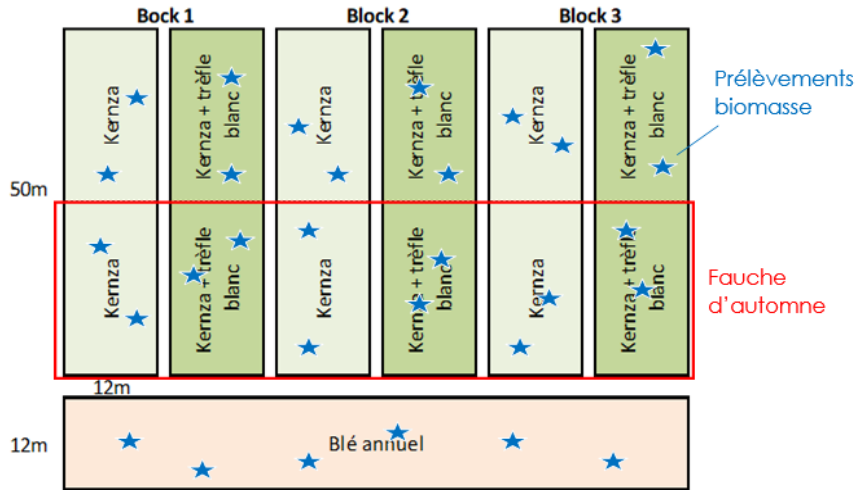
Bock 1

Block 2

Block 3

Kenza

Kernza + trèfle blanc

Kernza

Kernza + trèfle blanc

Kernza

Kernza + trèfle blanc

Prélèvements biomasse

50m

Kernza

Kernza + trèfle blanc

Kernza

Kernza + trèfle blanc

Kernza

Kernza + trèfle blanc

Fauche d'automne

12m

12m

Blé annuel